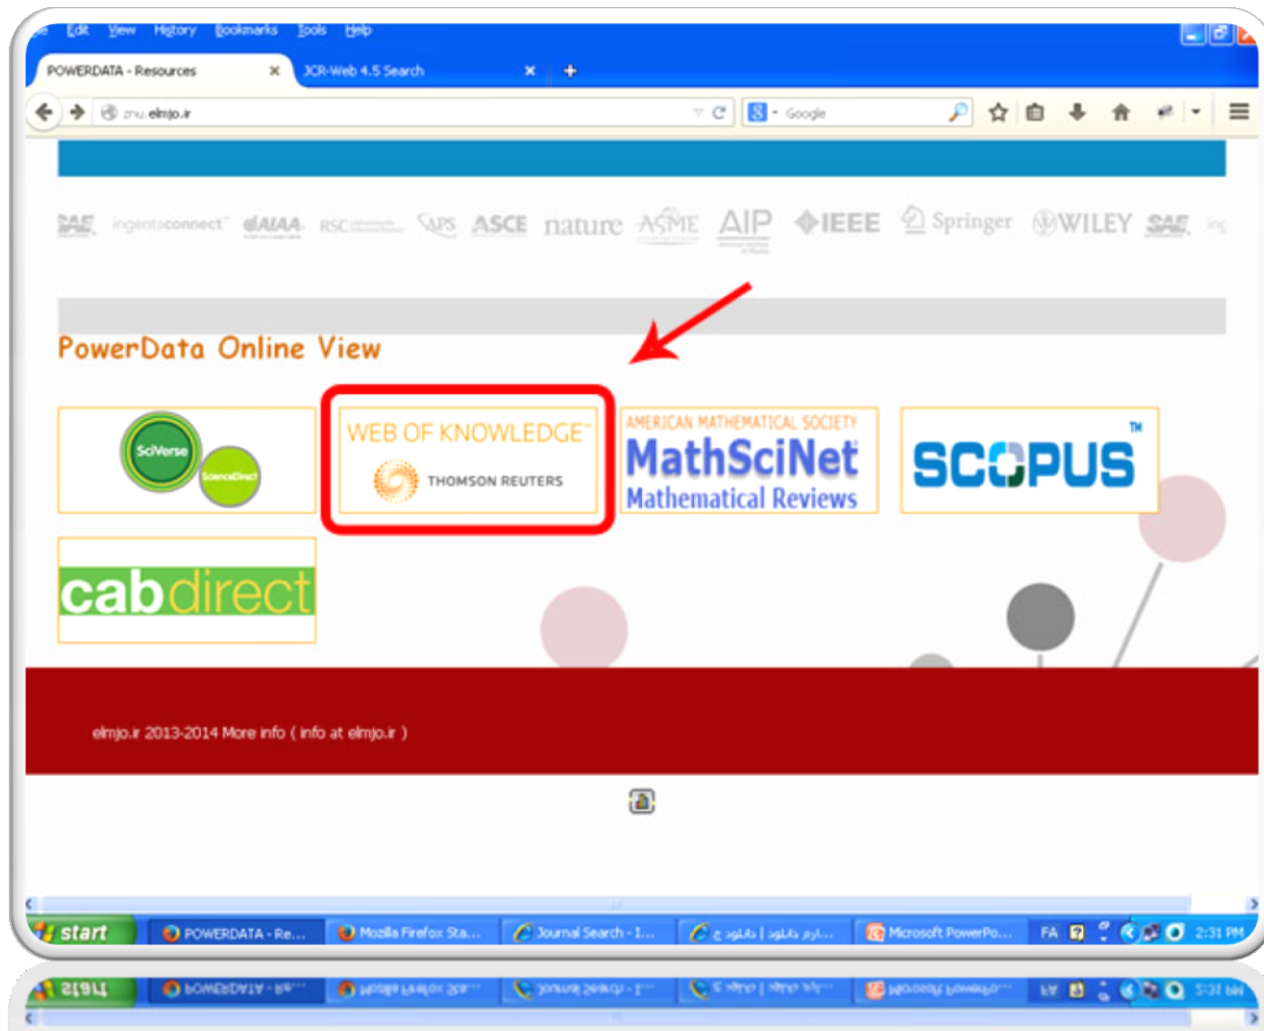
e Edit View History Bookmarks Tools Help

POWERDATA - Resources ×
JCR-Web 4.5 Search ×
+

znu.elmjo.ir
Google

SAE ingentaconnect AIAA RSC APS ASCE nature ASME AIP IEEE Springer WILEY SAE

PowerData Online View

SciVerse
ScienceDirect

WEB OF KNOWLEDGE
THOMSON REUTERS

AMERICAN MATHEMATICAL SOCIETY
MathSciNet
Mathematical Reviews

SCOPUS ™

cabdirect

elmjo.ir 2013-2014 More info ( info at elmjo.ir )

start
POWERDATA - Re...
Mozilla Firefox Sta...
Journal Search - I...
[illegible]
Microsoft PowerPo...
FA
2:31 PM